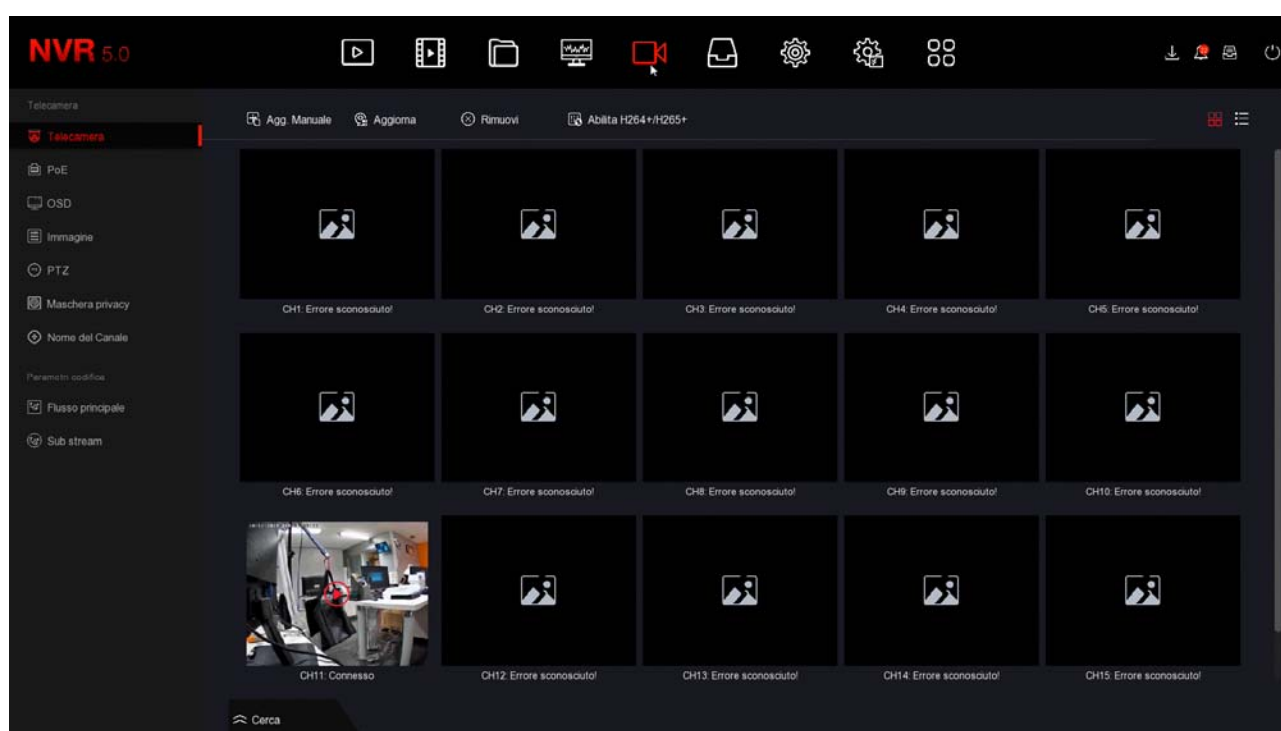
NVR 5.0

Telecamera
Telecamera
PoE
OSD
Immagine
PTZ
Maschera privacy
Nome del Canale
Parametri codifica
Flusso principale
Sub stream

Agg. Manuale
Aggiorna
Rimuovi
Abilita H264+/H265+

CH1: Errore sconosciuto!
CH2: Errore sconosciuto!
CH3: Errore sconosciuto!
CH4: Errore sconosciuto!
CH5: Errore sconosciuto!
CH6: Errore sconosciuto!
CH7: Errore sconosciuto!
CH8: Errore sconosciuto!
CH9: Errore sconosciuto!
CH10: Errore sconosciuto!
CH11: Connesso
CH12: Errore sconosciuto!
CH13: Errore sconosciuto!
CH14: Errore sconosciuto!
CH15: Errore sconosciuto!

Cerca